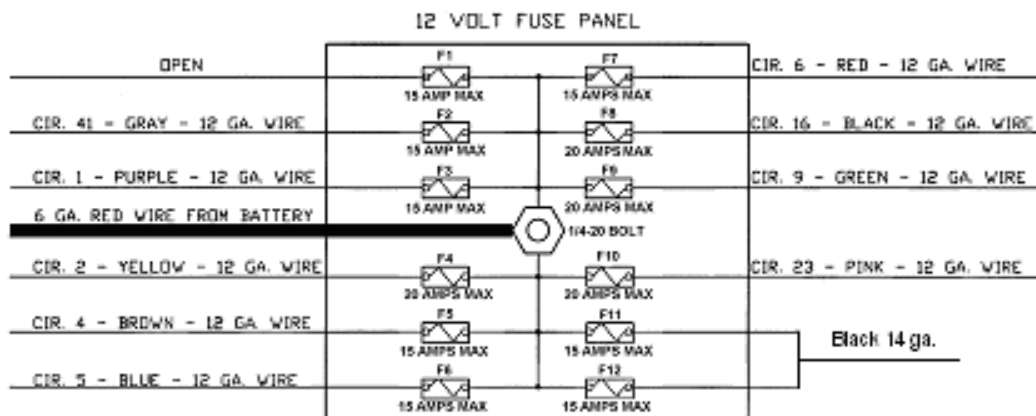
12 VOLT FUSE PANEL

OPEN

CIR. 41 - GRAY - 12 GA. WIRE

CIR. 1 - PURPLE - 12 GA. WIRE

6 GA. RED WIRE FROM BATTERY

CIR. 2 - YELLOW - 12 GA. WIRE

CIR. 4 - BROWN - 12 GA. WIRE

CIR. 5 - BLUE - 12 GA. WIRE

F1
15 AMP MAX

F2
15 AMP MAX

F3
15 AMP MAX

F4
20 AMPS MAX

F5
15 AMPS MAX

F6
15 AMPS MAX

F7
15 AMPS MAX

F8
20 AMPS MAX

F9
20 AMPS MAX

1/4-20 BOLT

F10
20 AMPS MAX

F11
15 AMPS MAX

F12
15 AMPS MAX

CIR. 6 - RED - 12 GA. WIRE

CIR. 16 - BLACK - 12 GA. WIRE

CIR. 9 - GREEN - 12 GA. WIRE

CIR. 23 - PINK - 12 GA. WIRE

Black 14 ga.